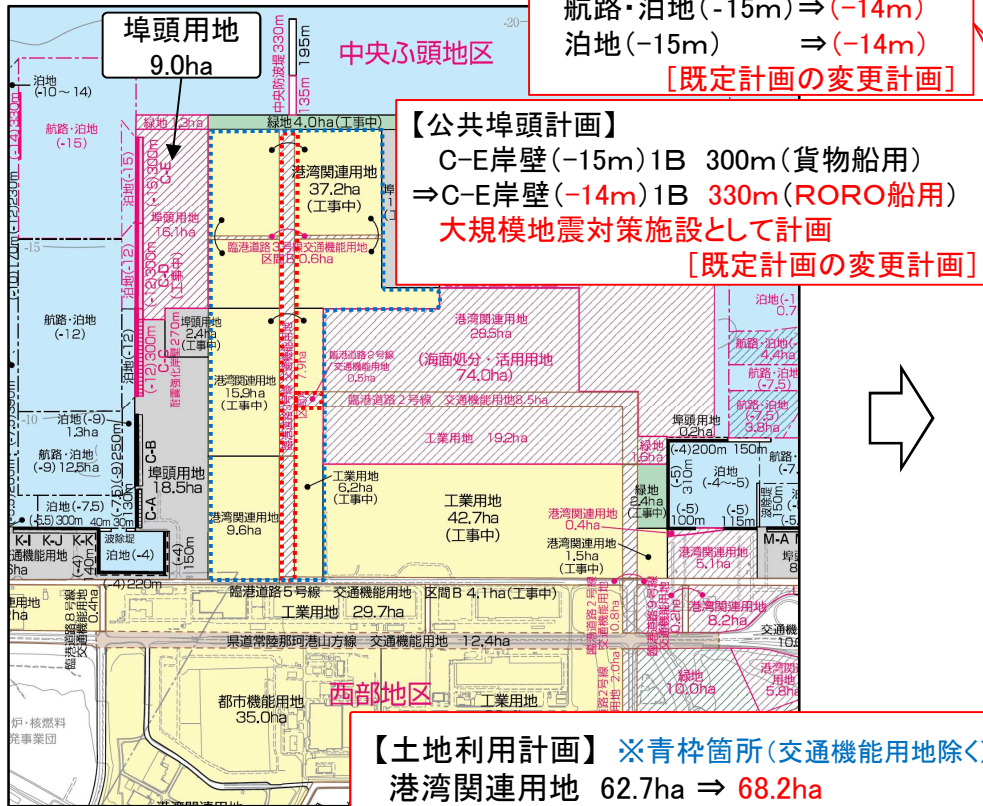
埠頭用地
9.0ha

航路・泊地（-15m）⇒（-14m）
泊地（-15m）⇒（-14m）
［既定計画の変更計画］

中央ふ頭地区

中央防波堤330m
195m
135m

【公共埠頭計画】
C-E岸壁（-15m）1B 300m（貨物船用）
⇒C-E岸壁（-14m）1B 330m（RORO船用）
大規模地震対策施設として計画
［既定計画の変更計画］

泊地
(-10～14)
航路・泊地
(-15)
緑地 1.3ha
緑地 4.0ha（工事中）
港湾関連用地
37.2ha
（工事中）
埠頭用地
16.1ha
臨港道路3号線 交通機能用地
区間B 0.6ha
航路・泊地
(-12)
埠頭用地
2.4ha
（工事中）
港湾関連用地
15.9ha
（工事中）
臨港道路9号線
交通機能用地
0.5ha
港湾関連用地
28.5ha
（海面処分・活用用地
74.0ha）
臨港道路2号線 交通機能用地8.5ha
泊地（-9）
1.3ha
航路・泊地
(-9) 12.5ha
工業用地 19.2ha
埠頭用地
18.5ha
工業用地
6.2ha
（工事中）
工業用地
42.7ha
（工事中）
港湾関連用地
9.6ha
港湾関連用地
0.4ha
港湾関連用地
1.5ha
（工事中）
埠頭用地
0.2ha
緑地
1.6ha
緑地
2.4ha
（工事中）
(-4)200m 150m
泊地
(-4～-5)
(-5) 310m
(-5) 100m
(-5) 115m
泊地（-1
0.7
航路・泊地
4.4ha
航路・泊地
(-7.5)
航路・泊地
3.8ha
港湾関連用地
5.1ha
港湾関連用地
8.2ha
M-A
K-I K-J K-K
波除堤
泊地（-4）
(-4)220m
(-5)300m 40m 30m
C-A C-B C-C C-D C-E
臨港道路5号線 交通機能用地 区間B 4.1ha（工事中）
工業用地 29.7ha
県道常陸那珂港山方線 交通機能用地 12.4ha
交通機
緑地
10.0ha
港湾関
5.8ha
都市機能用地
35.0ha
西部地区
工業用地

【土地利用計画】 ※青枠箇所（交通機能用地除く
港湾関連用地 62.7ha ⇒ 68.2ha